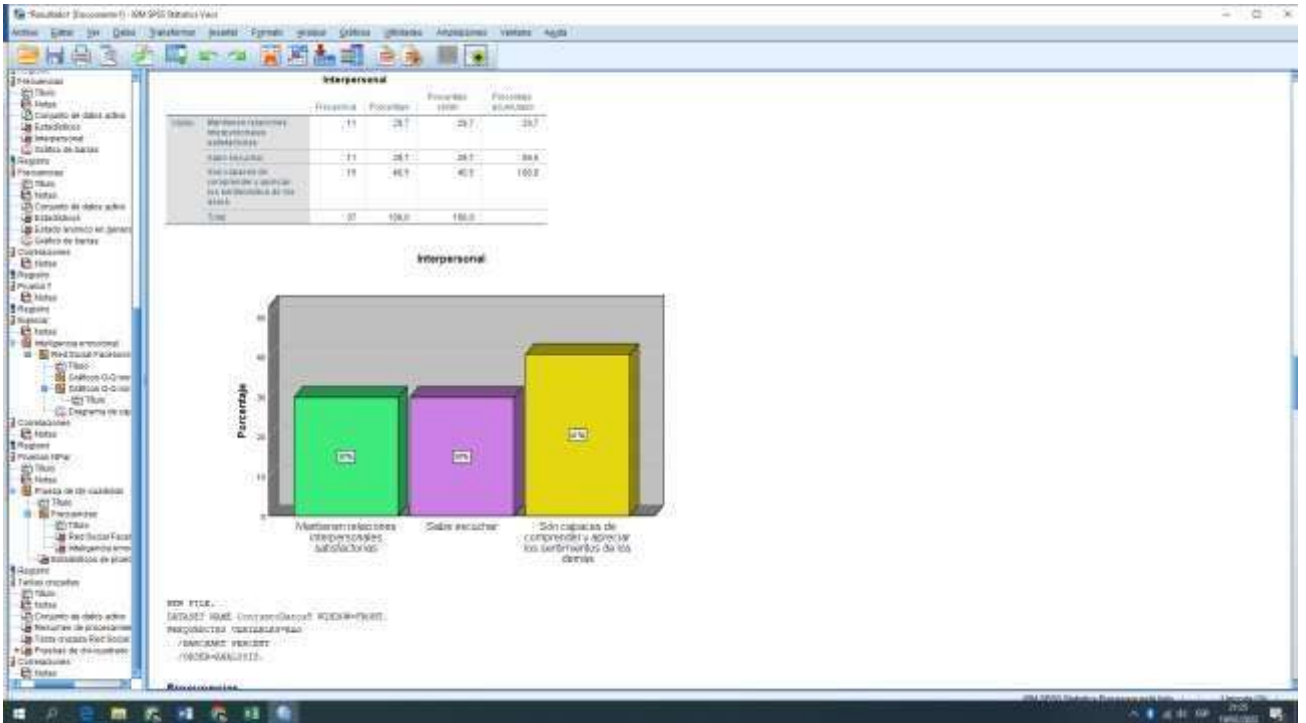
*Resultado1 [Documento1] - IBM SPSS Statistics Visor

Archivo Editar Ver Datos Transformar Insertar Formato Analizar Gráficos Utilidades Ampliaciones Ventana Ayuda

Frecuencias
Título
Notas
Conjunto de datos activo
Estadísticos
Interpersonal
Gráfico de barras
Registro
Frecuencias
Título
Notas
Conjunto de datos activo
Estadísticos
Estado anímico en general
Gráfico de barras
Correlaciones
Notas
Registro
Prueba T
Notas
Registro
Explorar
Notas
Inteligencia emocional
Red Social Facebook
Título
Gráficos Q-Q normal
Gráficos Q-Q normal
Título
Diagrama de caja
Correlaciones
Notas
Registro
Pruebas NPar
Título
Notas
Prueba de chi-cuadrado
Título
Frecuencias
Título
Red Social Facebook
Inteligencia emocional
Estadísticos de prueba
Registro
Tablas cruzadas
Título
Notas
Conjunto de datos activo
Resumen de procesamiento
Tabla cruzada Red Social
Pruebas de chi-cuadrado
Correlaciones
Notas

Interpersonal

| | | Frecuencia | Porcentaje | Porcentaje válido | Porcentaje acumulado |
|---|---|---|---|---|---|
| Válido | Mantienen relaciones interpersonales satisfactorias | 11 | 29,7 | 29,7 | 29,7 |
| | Saben escuchar | 11 | 29,7 | 29,7 | 59,5 |
| | Son capaces de comprender y apreciar los sentimientos de los demás | 15 | 40,5 | 40,5 | 100,0 |
| | Total | 37 | 100,0 | 100,0 | |

Interpersonal

Porcentaje

50
40
30
20
10
0

30%
30%
41%

Mantienen relaciones interpersonales satisfactorias
Saben escuchar
Son capaces de comprender y apreciar los sentimientos de los demás

NEW FILE.
DATASET NAME ConjuntoDatos5 WINDOW=FRONT.
FREQUENCIES VARIABLES=EAO
/BARCHART PERCENT
/ORDER=ANALYSIS.

Frecuencias

IBM SPSS Statistics Processor está listo
Unicode:ON